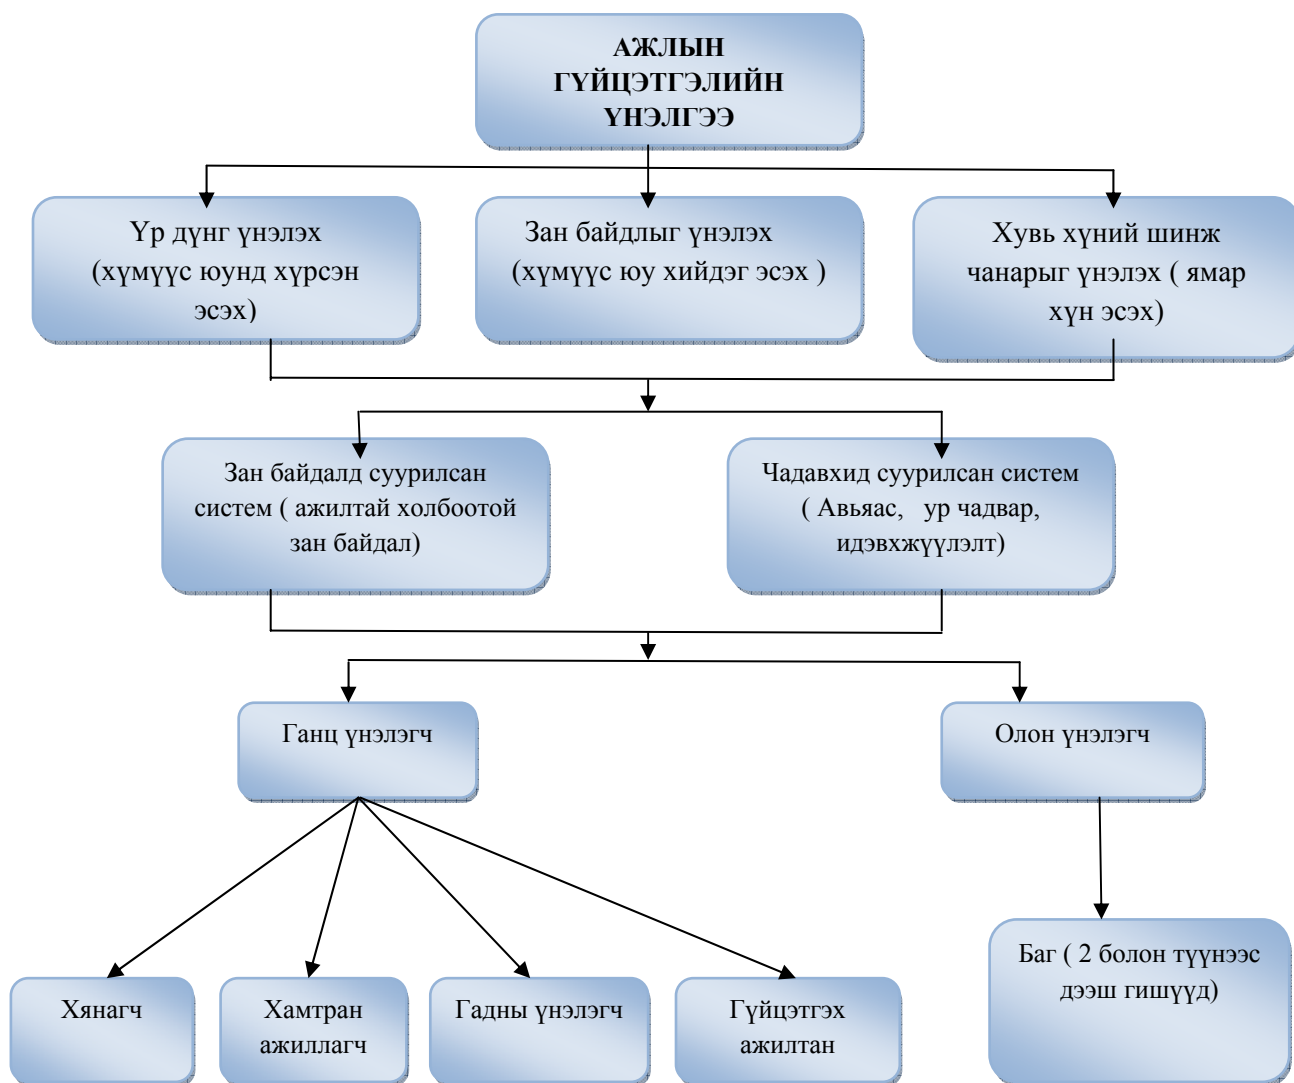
АЖЛЫН ГҮЙЦЭТГЭЛИЙН ҮНЭЛГЭЭ

Үр дүнг үнэлэх (хүмүүс юунд хүрсэн эсэх)

Зан байдлыг үнэлэх (хүмүүс юу хийдэг эсэх )

Хувь хүний шинж чанарыг үнэлэх ( ямар хүн эсэх)

Зан байдалд суурилсан систем ( ажилтай холбоотой зан байдал)

Чадавхид суурилсан систем ( Авьяас, ур чадвар, идэвхжүүлэлт)

Ганц үнэлэгч

Олон үнэлэгч

Хянагч

Хамтран ажиллагч

Гадны үнэлэгч

Гүйцэтгэх ажилтан

Баг ( 2 болон түүнээс дээш гишүүд)